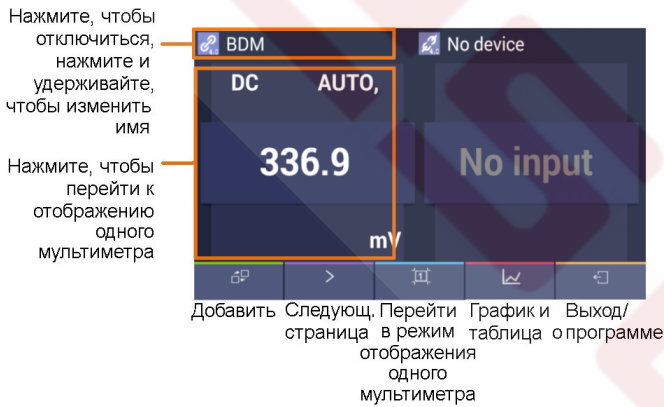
Нажмите, чтобы отключиться, нажмите и удерживайте, чтобы изменить имя

Нажмите, чтобы перейти к отображению одного мультиметра

BDM

No device

DC

AUTO,

336.9

mV

No input

>

Добавить

Следующ. страница

Перейти в режим отображения одного мультиметра

График и таблица

Выход/о программе